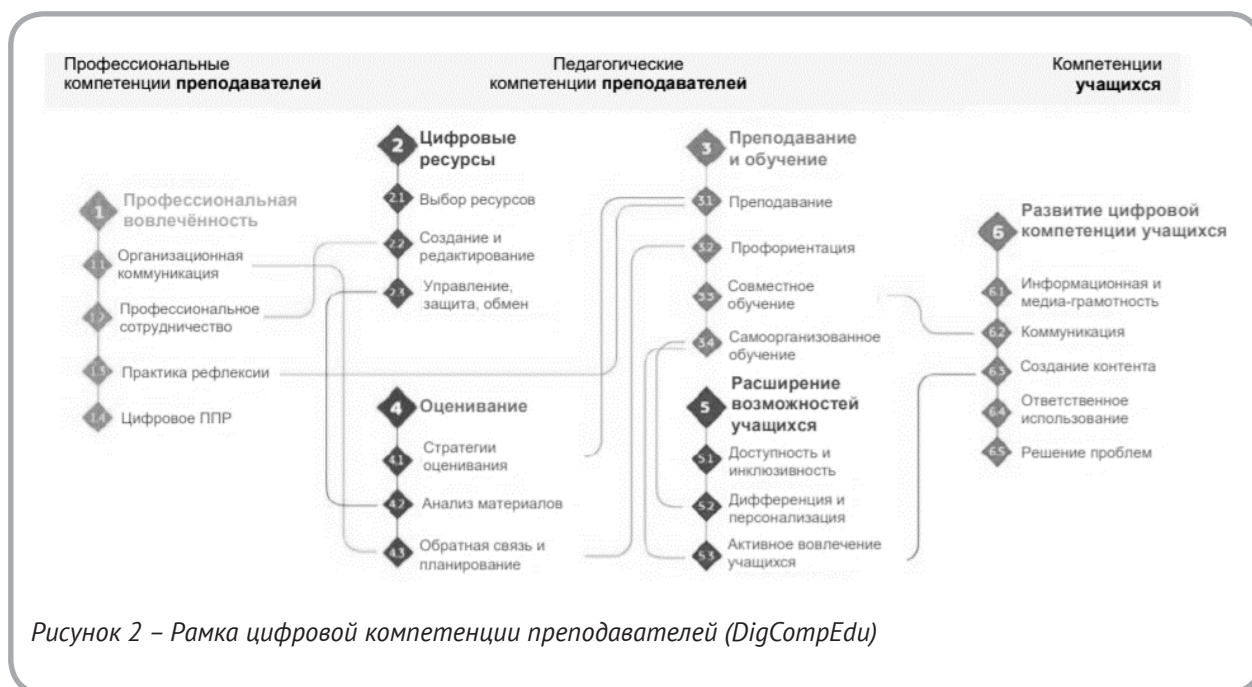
Профессиональные компетенции **преподавателей**

Педагогические компетенции **преподавателей**

Компетенции **учащихся**

1 Профессиональная вовлечённость

1.1 Организационная коммуникация

1.2 Профессиональное сотрудничество

1.3 Практика рефлексии

1.4 Цифровое ППР

2 Цифровые ресурсы

2.1 Выбор ресурсов

2.2 Создание и редактирование

2.3 Управление, защита, обмен

4 Оценивание

4.1 Стратегии оценивания

4.2 Анализ материалов

4.3 Обратная связь и планирование

3 Преподавание и обучение

3.1 Преподавание

3.2 Профориентация

3.3 Совместное обучение

3.4 Самоорганизованное обучение

5 Расширение возможностей учащихся

5.1 Доступность и инклюзивность

5.2 Дифференция и персонализация

5.3 Активное вовлечение учащихся

6 Развитие цифровой компетенции учащихся

6.1 Информационная и медиа-грамотность

6.2 Коммуникация

6.3 Создание контента

6.4 Ответственное использование

6.5 Решение проблем

Рисунок 2 – Рамка цифровой компетенции преподавателей (DigCompEdu)